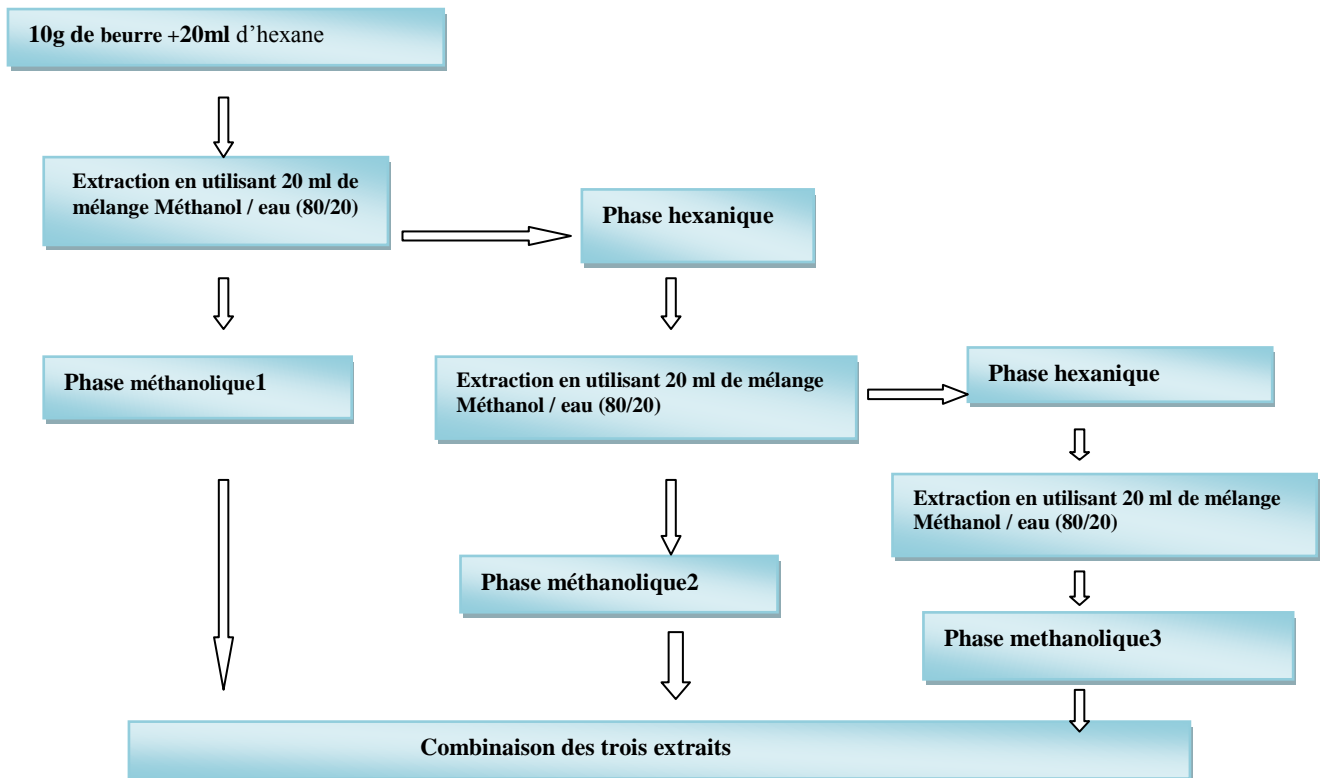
10g de beurre +20ml d'hexane

Extraction en utilisant 20 ml de mélange Méthanol / eau (80/20)

Phase hexanique

Phase méthanolique1

Extraction en utilisant 20 ml de mélange Méthanol / eau (80/20)

Phase hexanique

Extraction en utilisant 20 ml de mélange Méthanol / eau (80/20)

Phase méthanolique2

Phase methanolique3

Combinaison des trois extraits